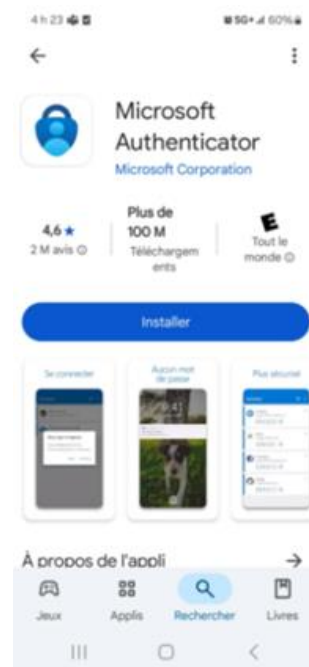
4 h 23
5G+ 60%

←
⋮

Microsoft Authenticator
Microsoft Corporation

4,6 ★
2 M avis ⓘ

Plus de 100 M
Téléchargements

E
Tout le monde ⓘ

Installer

Se connecter
Aucun mot de passe
Plus sécurisé

À propos de l'appli
→

Jeux
Applis
Rechercher
Livres